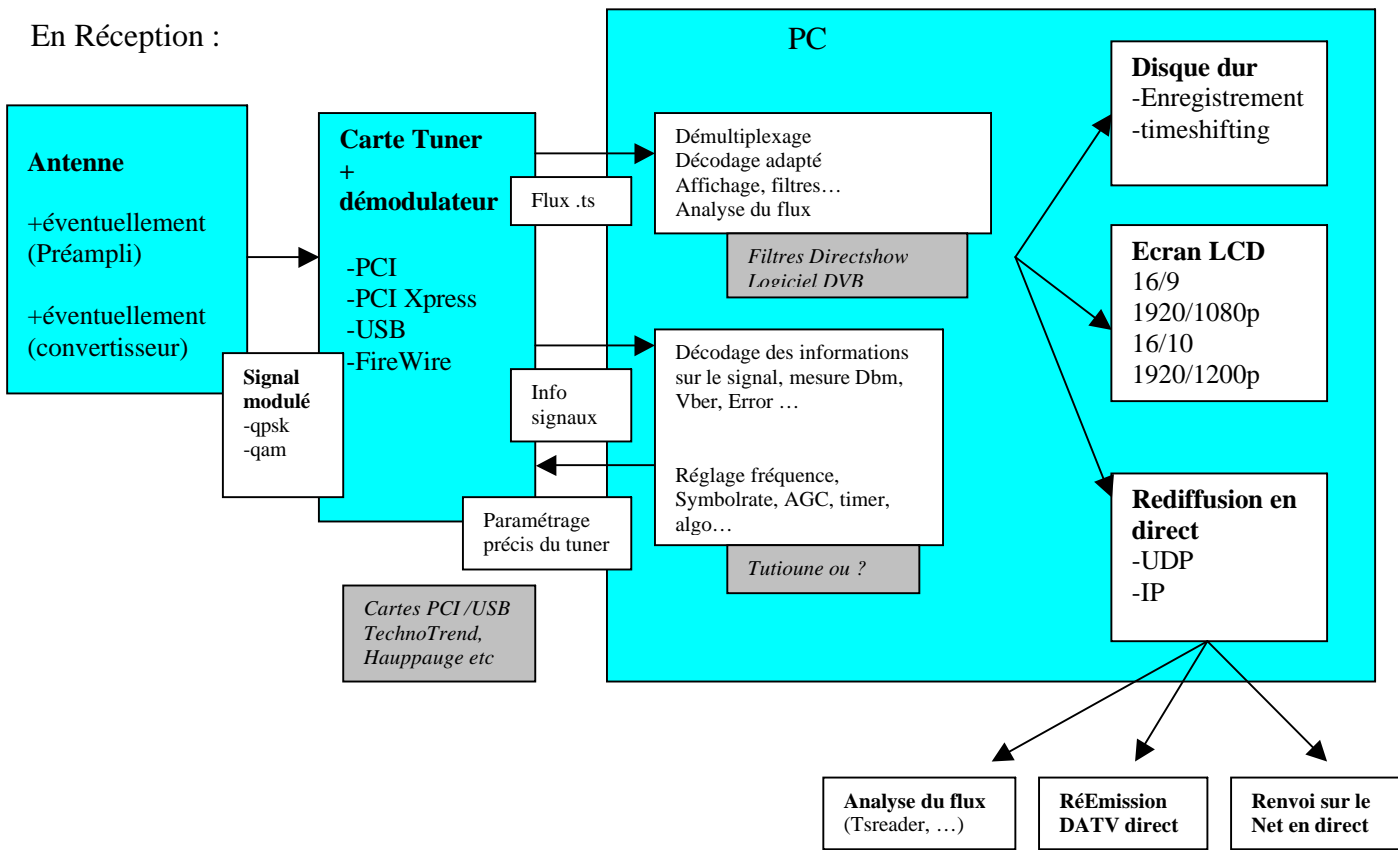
En Réception :

PC

Antenne

+éventuellement (Préampli)

+éventuellement (convertisseur)

Signal modulé
-qpsk
-qam

Carte Tuner + démodulateur

-PCI
-PCI Xpress
-USB
-FireWire

Flux .ts

Info signaux

Paramétrage précis du tuner

Cartes PCI /USB TechnoTrend, Hauppauge etc

Démultiplexage
Décodage adapté
Affichage, filtres…
Analyse du flux

Filtres Directshow
Logiciel DVB

Décodage des informations sur le signal, mesure Dbm, Vber, Error …

Réglage fréquence, Symbolrate, AGC, timer, algo…

Tutioune ou ?

Disque dur
-Enregistrement
-timeshifting

Ecran LCD
16/9
1920/1080p
16/10
1920/1200p

Rediffusion en direct
-UDP
-IP

Analyse du flux (Tsreader, …)

RéEmission DATV direct

Renvoi sur le Net en direct